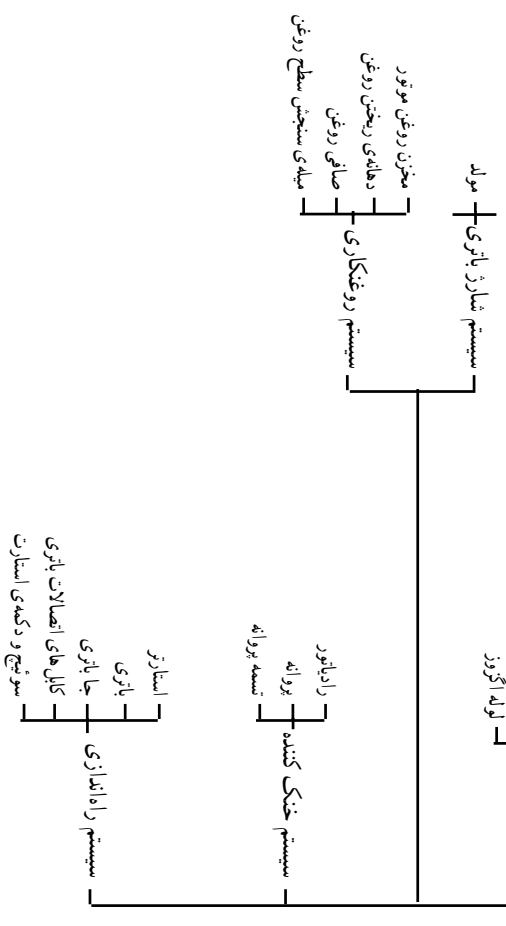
لوله اگزوز

سیستم شارژ باتری
مولد

سیستم روغنکاری
مخزن روغن موتور
دهانه‌ی ریختن روغن
صافی روغن
میله‌ی سنجش سطح روغن

سیستم خنک کننده
رادیاتور
پروانه
تسمه پروانه

سیستم راه‌اندازی
استارتر
باتری
جا باتری
کابل های اتصالات باتری
سوئیچ و دکمه‌ی استارت